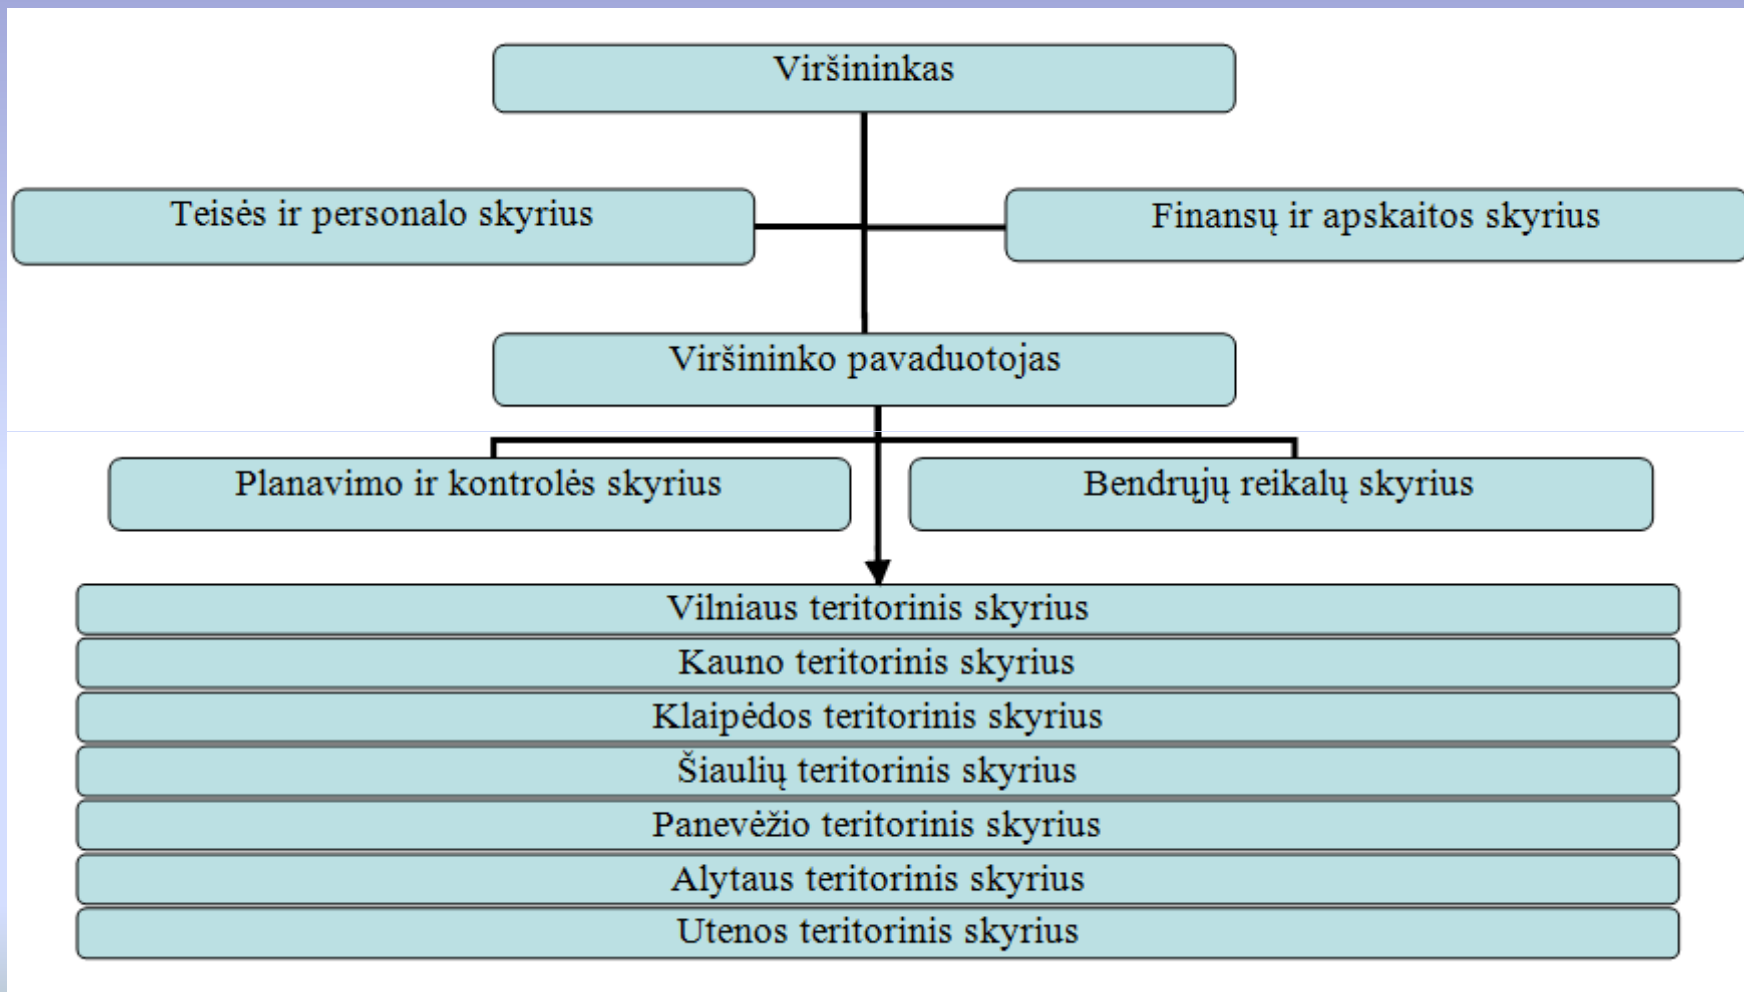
Viršininkas

Teisės ir personalo skyrius

Finansų ir apskaitos skyrius

Viršininko pavaduotojas

Planavimo ir kontrolės skyrius

Bendrųjų reikalų skyrius

Vilniaus teritorinis skyrius
Kauno teritorinis skyrius
Klaipėdos teritorinis skyrius
Šiaulių teritorinis skyrius
Panevėžio teritorinis skyrius
Alytaus teritorinis skyrius
Utenos teritorinis skyrius